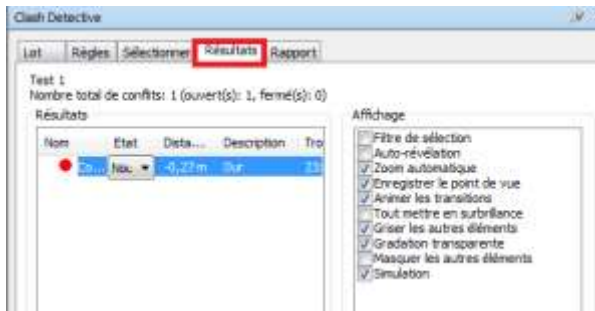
Clash Detective

Lot | Règles | Sélectionner | Résultats | Rapport

Test 1
Nombre total de conflits: 1 (ouvert(s): 1, fermé(s): 0)

Résultats

| Nom | Etat | Dista... | Description | Tro |
|---|---|---|---|---|
| Co... | Nou. | -0,27 m | Dur | 23 |

Affichage

Filtre de sélection
Auto-révélation
Zoom automatique
Enregistrer le point de vue
Animer les transitions
Tout mettre en surbrillance
Griser les autres éléments
Gradation transparente
Masquer les autres éléments
Simulation